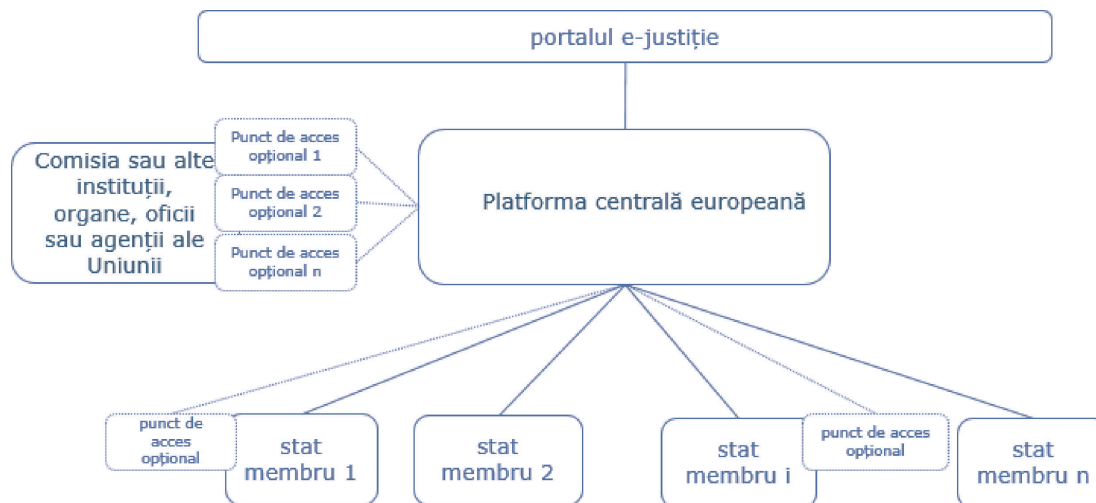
portalul e-justiție

Comisia sau alte instituții, organe, oficii sau agenții ale Uniunii

Punct de acces opțional 1

Punct de acces opțional 2

Punct de acces opțional n

Platforma centrală europeană

punct de acces opțional

stat membru 1

stat membru 2

stat membru i

punct de acces opțional

stat membru n